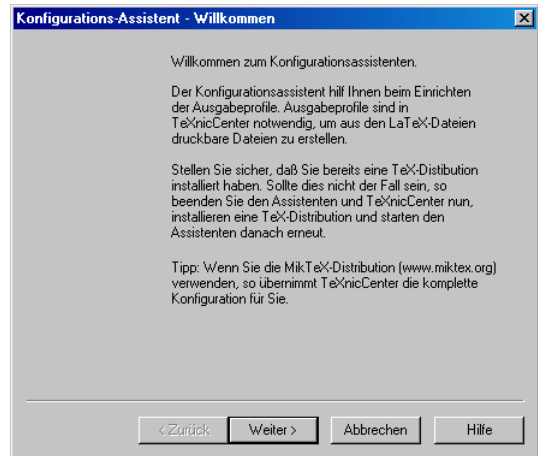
Konfigurations-Assistent - Willkommen

Willkommen zum Konfigurationsassistenten.

Der Konfigurationsassistent hilf Ihnen beim Einrichten der Ausgabeprofile. Ausgabeprofile sind in TeXnicCenter notwendig, um aus den LaTeX-Dateien druckbare Dateien zu erstellen.

Stellen Sie sicher, daß Sie bereits eine TeX-Distibution installiert haben. Sollte dies nicht der Fall sein, so beenden Sie den Assistenten und TeXnicCenter nun, installieren eine TeX-Distribution und starten den Assistenten danach erneut.

Tipp: Wenn Sie die MikTeX-Distribution (www.miktex.org) verwenden, so übernimmt TeXnicCenter die komplette Konfiguration für Sie.

< Zurück | Weiter > | Abbrechen | Hilfe